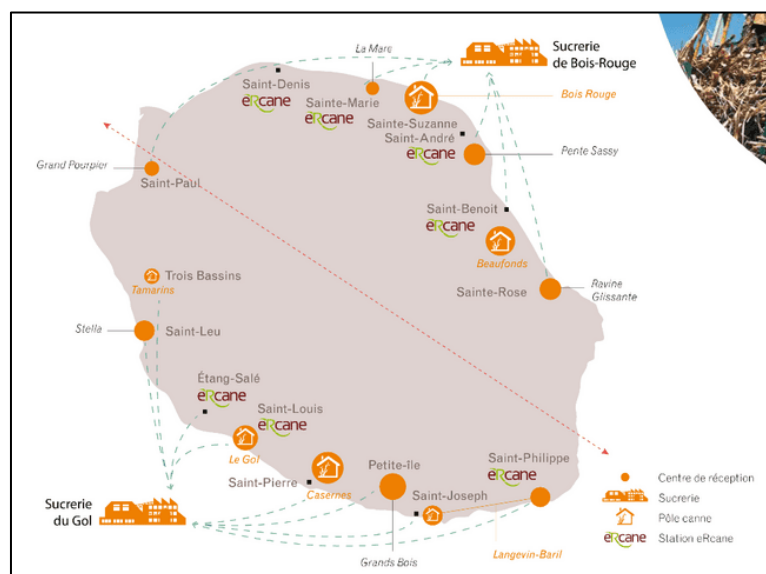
La Mare

Sucrerie de Bois-Rouge

Saint-Denis
eRcane
Sainte-Marie
eRcane
Bois Rouge
Sainte-Suzanne
Saint-André
eRcane
Pente Sassy

Grand Pourpier
Saint-Paul

Saint-Benoit
eRcane
Beaufonds

Trois Bassins
Tamarins

Ravine Glissante
Sainte-Rose

Stella
Saint-Leu

Étang-Salé
eRcane
Saint-Louis
eRcane
Le Gol

Saint-Pierre
Casernes
Petite-Île
Saint-Philippe
eRcane
Saint-Joseph

Sucrerie du Gol

Grands Bois
Langevin-Baril

Centre de réception
Sucrerie
Pôle canne
eRcane Station eRcane